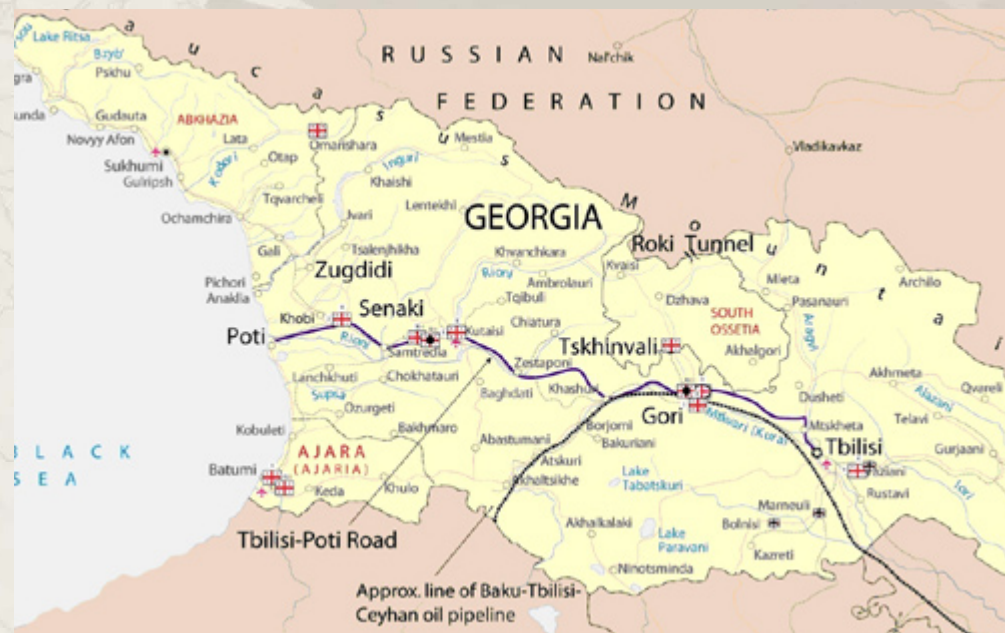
Lake Ritsa
Bzyb'
Pskhu
RUSSIAN
Nal'chik
FEDERATION
Gudauta
ABKHAZIA
Novyy Afon
Lata
Omarishara
Mestia
Vladikavkaz
Sukhumi
Gulripsh
Kodori
Otap
Inguri
Khaishi
Tqvarcheli
Ochamchira
Jvari
Lenteidhi
GEORGIA
Gali
Tsalenjhikha
Khvanchkara
Roki Tunnel
Pichori
Anaklia
Zugdidi
Rioni
Ambrolauri
Kvaisi
Mleta
Archilo
Senaki
Tqibuli
Dzhava
Pasanauri
Poti
Khobi
Kutaisi
Chiatura
SOUTH OSSETIA
Aragvi
Rioni
Samtredia
Zestaponi
Tskhinvali
Akhalgori
Lanchkhuti
Chokhatauri
Khashuri
Dusheti
Akhmeta
Qvareli
Supsa
Baghdati
Gori
Telavi
Ozurgeti
Mtkvari (Kura)
Mtskheta
Alazani
Kobuleti
Bakhmaro
Abastumani
Borjomi
Bakuriani
Tbilisi
Gurjaani
BLACK SEA
Batumi
AJARA (AJARIA)
Atskuri
Lake Tabatskuri
Rustavi
Iori
Keda
Khulo
Akhaltsikhe
Marneuli
Tbilisi-Poti Road
Akhalkalaki
Bolnisi
Lake Paravani
Kazreti
Ninotsminda
Approx. line of Baku-Tbilisi-Ceyhan oil pipeline